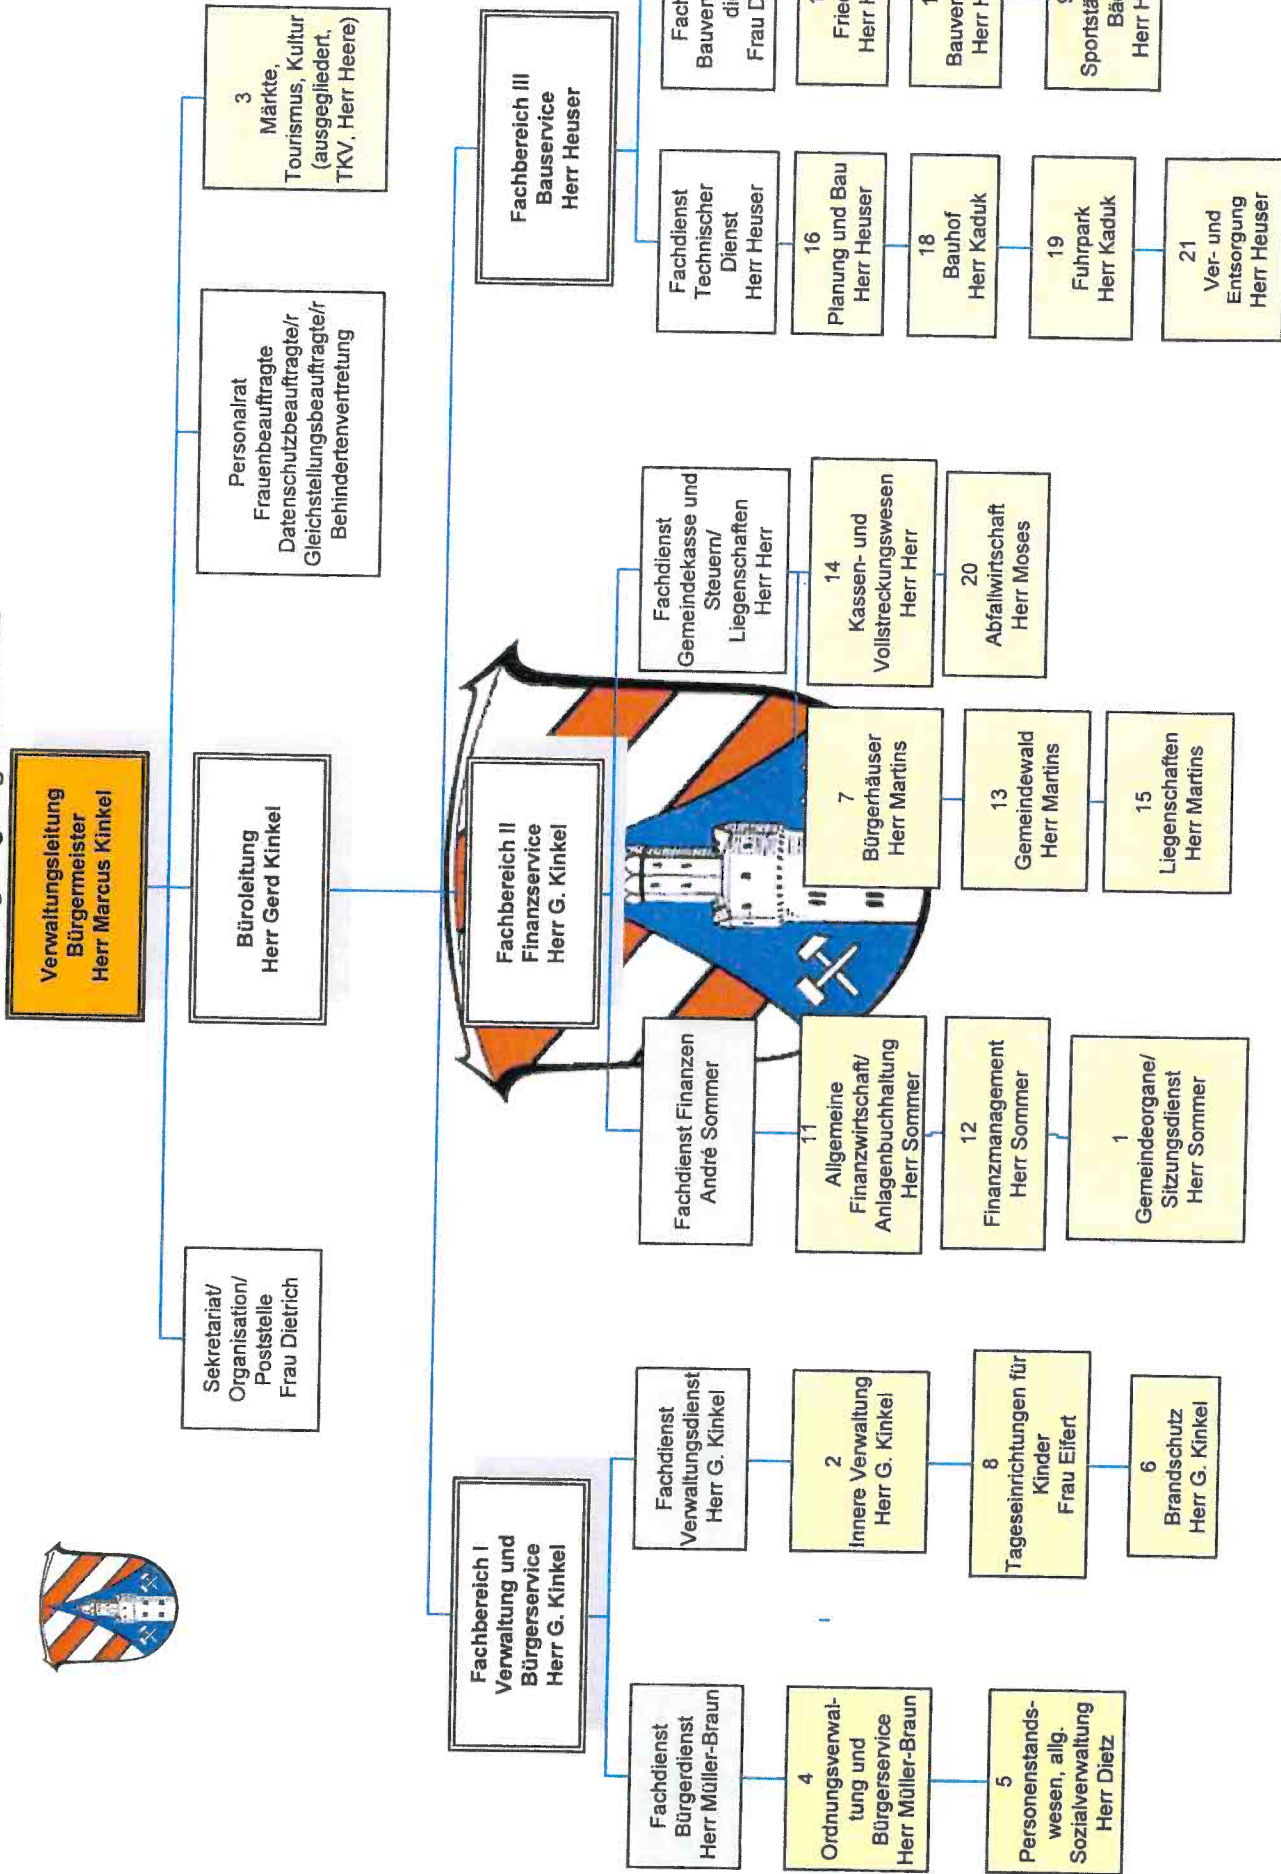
Verwaltungsleitung
Bürgermeister
Herr Marcus Kinkel

Sekretariat/
Organisation/
Poststelle
Frau Dietrich

Büroleitung
Herr Gerd Kinkel

Personalrat
Frauenbeauftragte
Datenschutzbeauftragte/r
Gleichstellungsbeauftragte/r
Behindertenvertretung

3
Märkte,
Tourismus, Kultur
(ausgegliedert,
TKV, Herr Heere)

Fachbereich I
Verwaltung und
Bürgerservice
Herr G. Kinkel

Fachdienst
Bürgerdienst
Herr Müller-Braun

4
Ordnungsverwaltung und
Bürgerservice
Herr Müller-Braun

5
Personenstandswesen, allg.
Sozialverwaltung
Herr Dietz

Fachdienst
Verwaltungsdienst
Herr G. Kinkel

2
Innere Verwaltung
Herr G. Kinkel

8
Tageseinrichtungen für
Kinder
Frau Eifert

6
Brandschutz
Herr G. Kinkel

Fachbereich II
Finanzservice
Herr G. Kinkel

Fachdienst Finanzen
André Sommer

11
Allgemeine
Finanzwirtschaft/
Anlagenbuchhaltung
Herr Sommer

12
Finanzmanagement
Herr Sommer

1
Gemeindeorgane/
Sitzungsdienst
Herr Sommer

7
Bürgerhäuser
Herr Martins

13
Gemeindewald
Herr Martins

15
Liegenschaften
Herr Martins

Fachdienst
Gemeindekasse und
Steuern/
Liegenschaften
Herr Herr

14
Kassen- und
Vollstreckungswesen
Herr Herr

20
Abfallwirtschaft
Herr Moses

Fachbereich III
Bauservice
Herr Heuser

Fachdienst
Technischer
Dienst
Herr Heuser

16
Planung und Bau
Herr Heuser

18
Bauhof
Herr Kaduk

19
Fuhrpark
Herr Kaduk

21
Ver- und
Entsorgung
Herr Heuser

Fach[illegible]
Bauver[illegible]
di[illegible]
Frau D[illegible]

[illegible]
Fried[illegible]
Herr H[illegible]

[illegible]
Bauver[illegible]
Herr H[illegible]

9
Sportstä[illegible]
Bä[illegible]
Herr H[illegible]